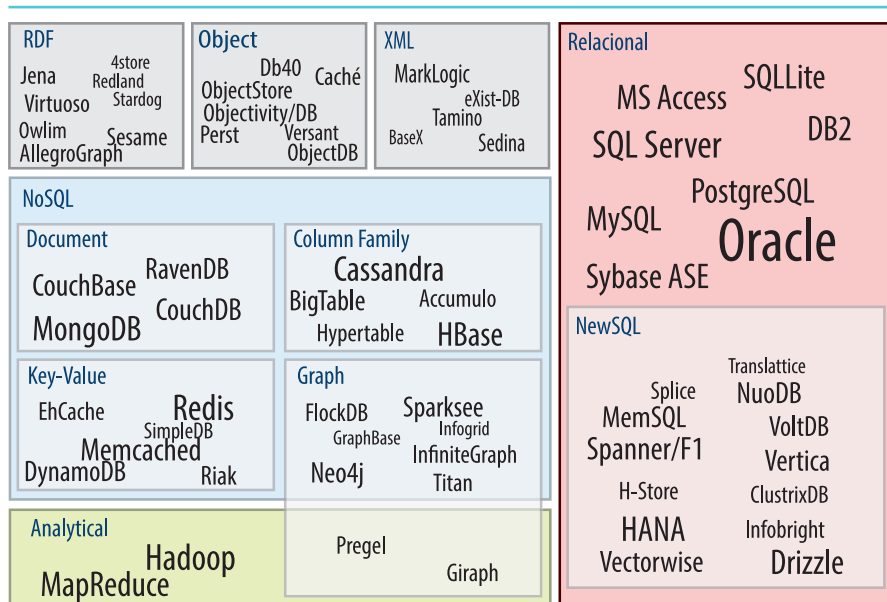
RDF
Jena 4store Redland Virtuoso Stardog Owlim Sesame AllegroGraph

Object
Db40 ObjectStore Caché Objectivity/DB Perst Versant ObjectDB

XML
MarkLogic eXist-DB Tamino BaseX Sedina

Relacional
MS Access SQLLite SQL Server DB2 PostgreSQL MySQL Oracle Sybase ASE

NoSQL

Document
CouchBase RavenDB CouchDB MongoDB

Column Family
Cassandra BigTable Accumulo Hypertable HBase

Key-Value
EhCache Redis SimpleDB Memcached DynamoDB Riak

Graph
FlockDB Sparksee GraphBase Infogrid InfiniteGraph Neo4j Titan

NewSQL
Translattice Splice NuoDB MemSQL VoltDB Spanner/F1 Vertica H-Store ClustrixDB HANA Infobright Vectorwise Drizzle

Analytical
Hadoop MapReduce Pregel Giraph